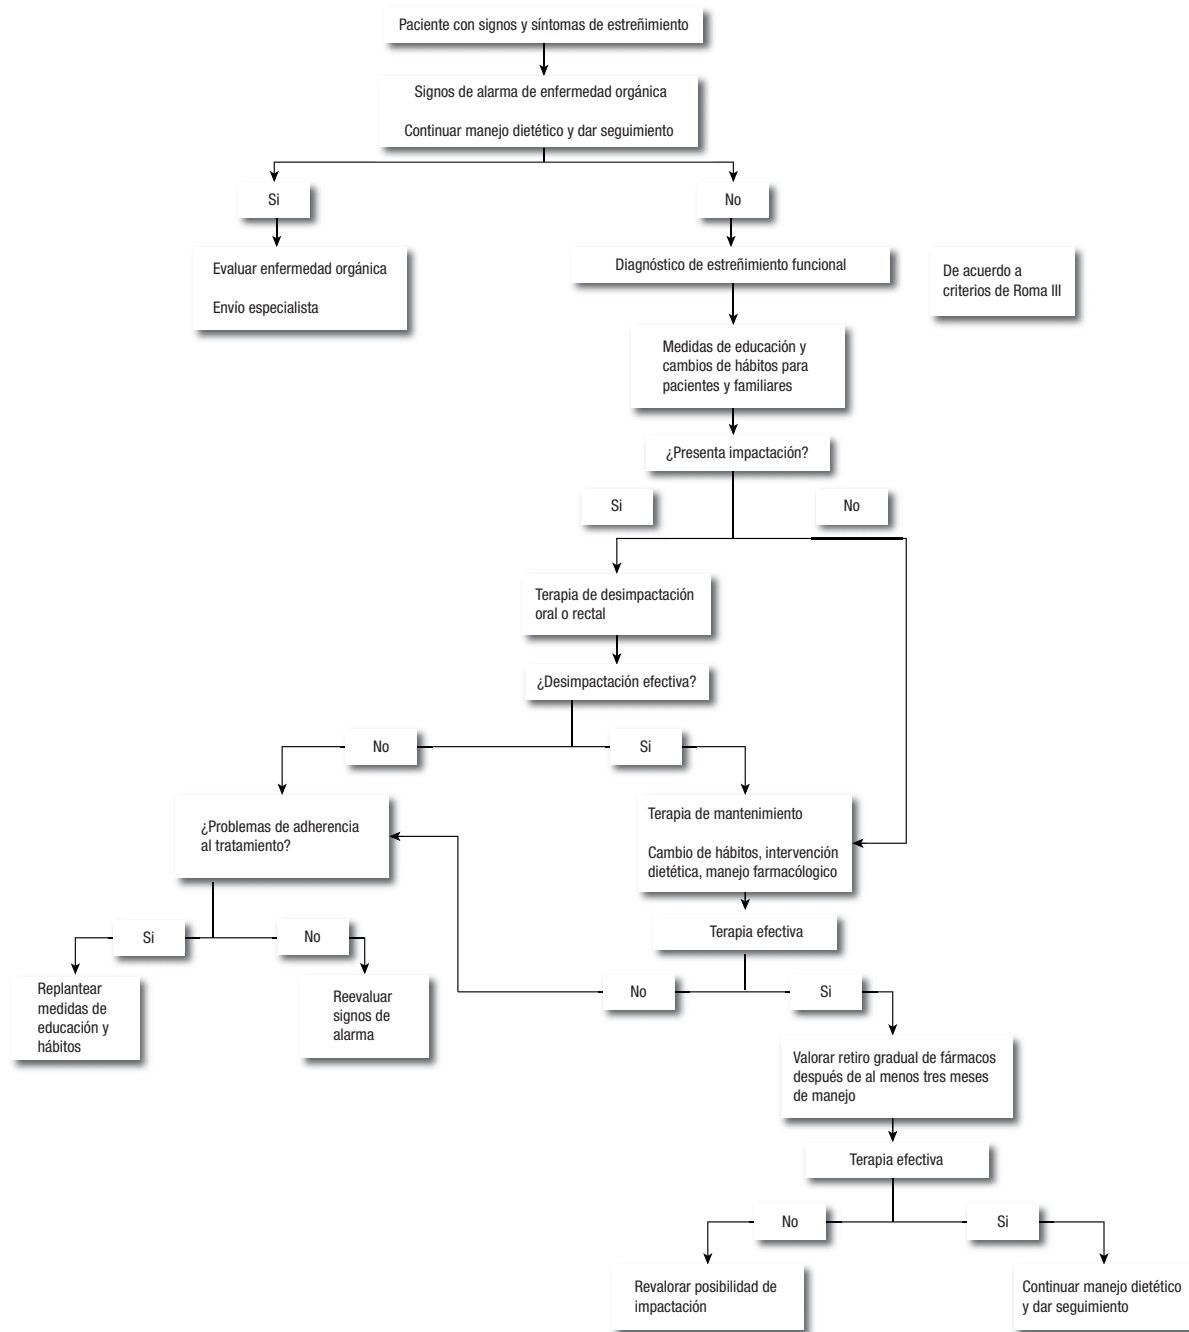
Paciente con signos y síntomas de estreñimiento

Signos de alarma de enfermedad orgánica

Continuar manejo dietético y dar seguimiento

Si

No

Evaluar enfermedad orgánica

Envío especialista

Diagnóstico de estreñimiento funcional

De acuerdo a criterios de Roma III

Medidas de educación y cambios de hábitos para pacientes y familiares

¿Presenta impactación?

Si

No

Terapia de desimpactación oral o rectal

¿Desimpactación efectiva?

No

Si

¿Problemas de adherencia al tratamiento?

Terapia de mantenimiento

Cambio de hábitos, intervención dietética, manejo farmacológico

Terapia efectiva

Si

No

Replantear medidas de educación y hábitos

Reevaluar signos de alarma

No

Si

Valorar retiro gradual de fármacos después de al menos tres meses de manejo

Terapia efectiva

No

Si

Revalorar posibilidad de impactación

Continuar manejo dietético y dar seguimiento